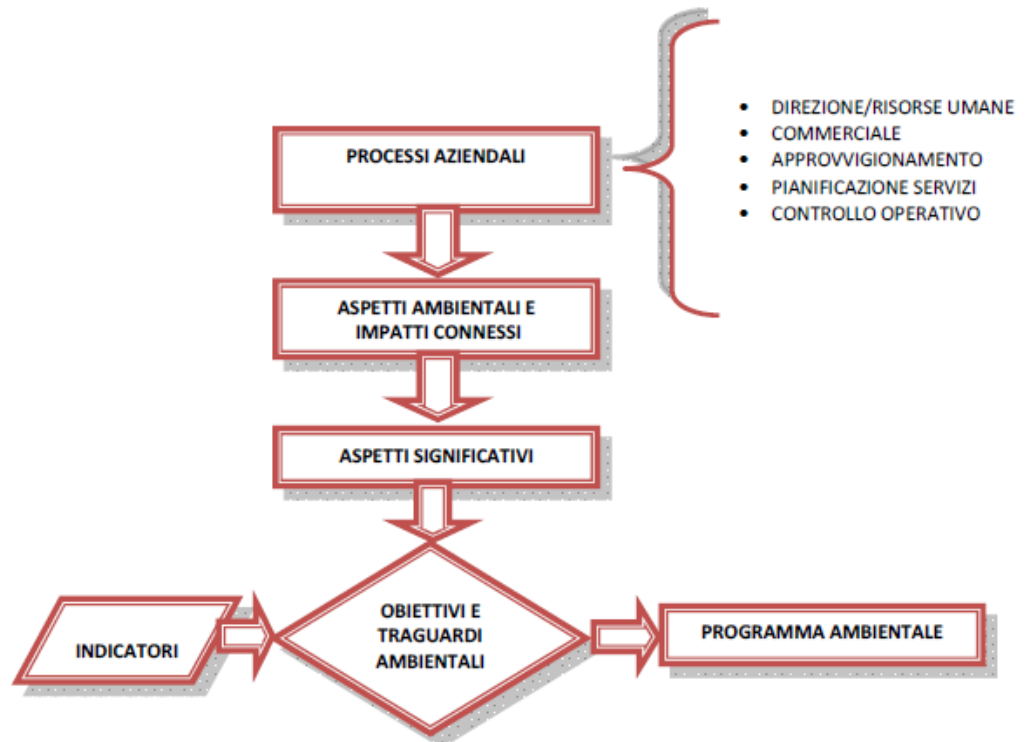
PROCESSI AZIENDALI

- DIREZIONE/RISORSE UMANE
- COMMERCIALE
- APPROVVIGIONAMENTO
- PIANIFICAZIONE SERVIZI
- CONTROLLO OPERATIVO

ASPETTI AMBIENTALI E IMPATTI CONNESSI

ASPETTI SIGNIFICATIVI

INDICATORI

OBIETTIVI E TRAGUARDI AMBIENTALI

PROGRAMMA AMBIENTALE